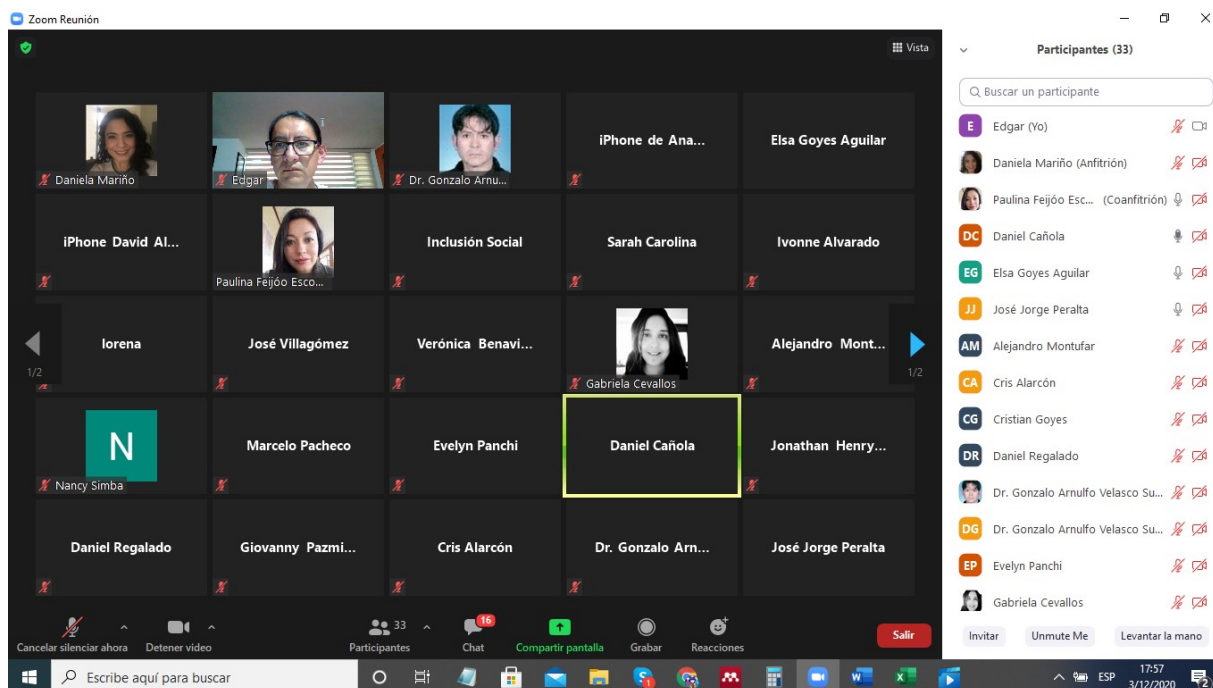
Zoom Reunión

Vista

Daniela Mariño
Edgar
Dr. Gonzalo Arnu...
iPhone de Ana...
Elsa Goyes Aguilar
iPhone David Al...
Paulina Feijóo Esco...
Inclusión Social
Sarah Carolina
Ivonne Alvarado
lorena
José Villagómez
Verónica Benavi...
Gabriela Cevallos
Alejandro Mont...
1/2
1/2
N
Nancy Simba
Marcelo Pacheco
Evelyn Panchi
Daniel Cañola
Jonathan Henry...
Daniel Regalado
Giovanny Pazmi...
Cris Alarcón
Dr. Gonzalo Arn...
José Jorge Peralta

Cancelar silenciar ahora
Detener video
33
Participantes
16
Chat
Compartir pantalla
Grabar
Reacciones
Salir

Participantes (33)
Buscar un participante
E Edgar (Yo)
Daniela Mariño (Anfitrión)
Paulina Feijóo Esc... (Coanfitrión)
DC Daniel Cañola
EG Elsa Goyes Aguilar
JJ José Jorge Peralta
AM Alejandro Montufar
CA Cris Alarcón
CG Cristian Goyes
DR Daniel Regalado
Dr. Gonzalo Arnulfo Velasco Su...
DG Dr. Gonzalo Arnulfo Velasco Su...
EP Evelyn Panchi
Gabriela Cevallos
Invitar
Unmute Me
Levantar la mano

Escribe aquí para buscar
ESP
17:57
3/12/2020